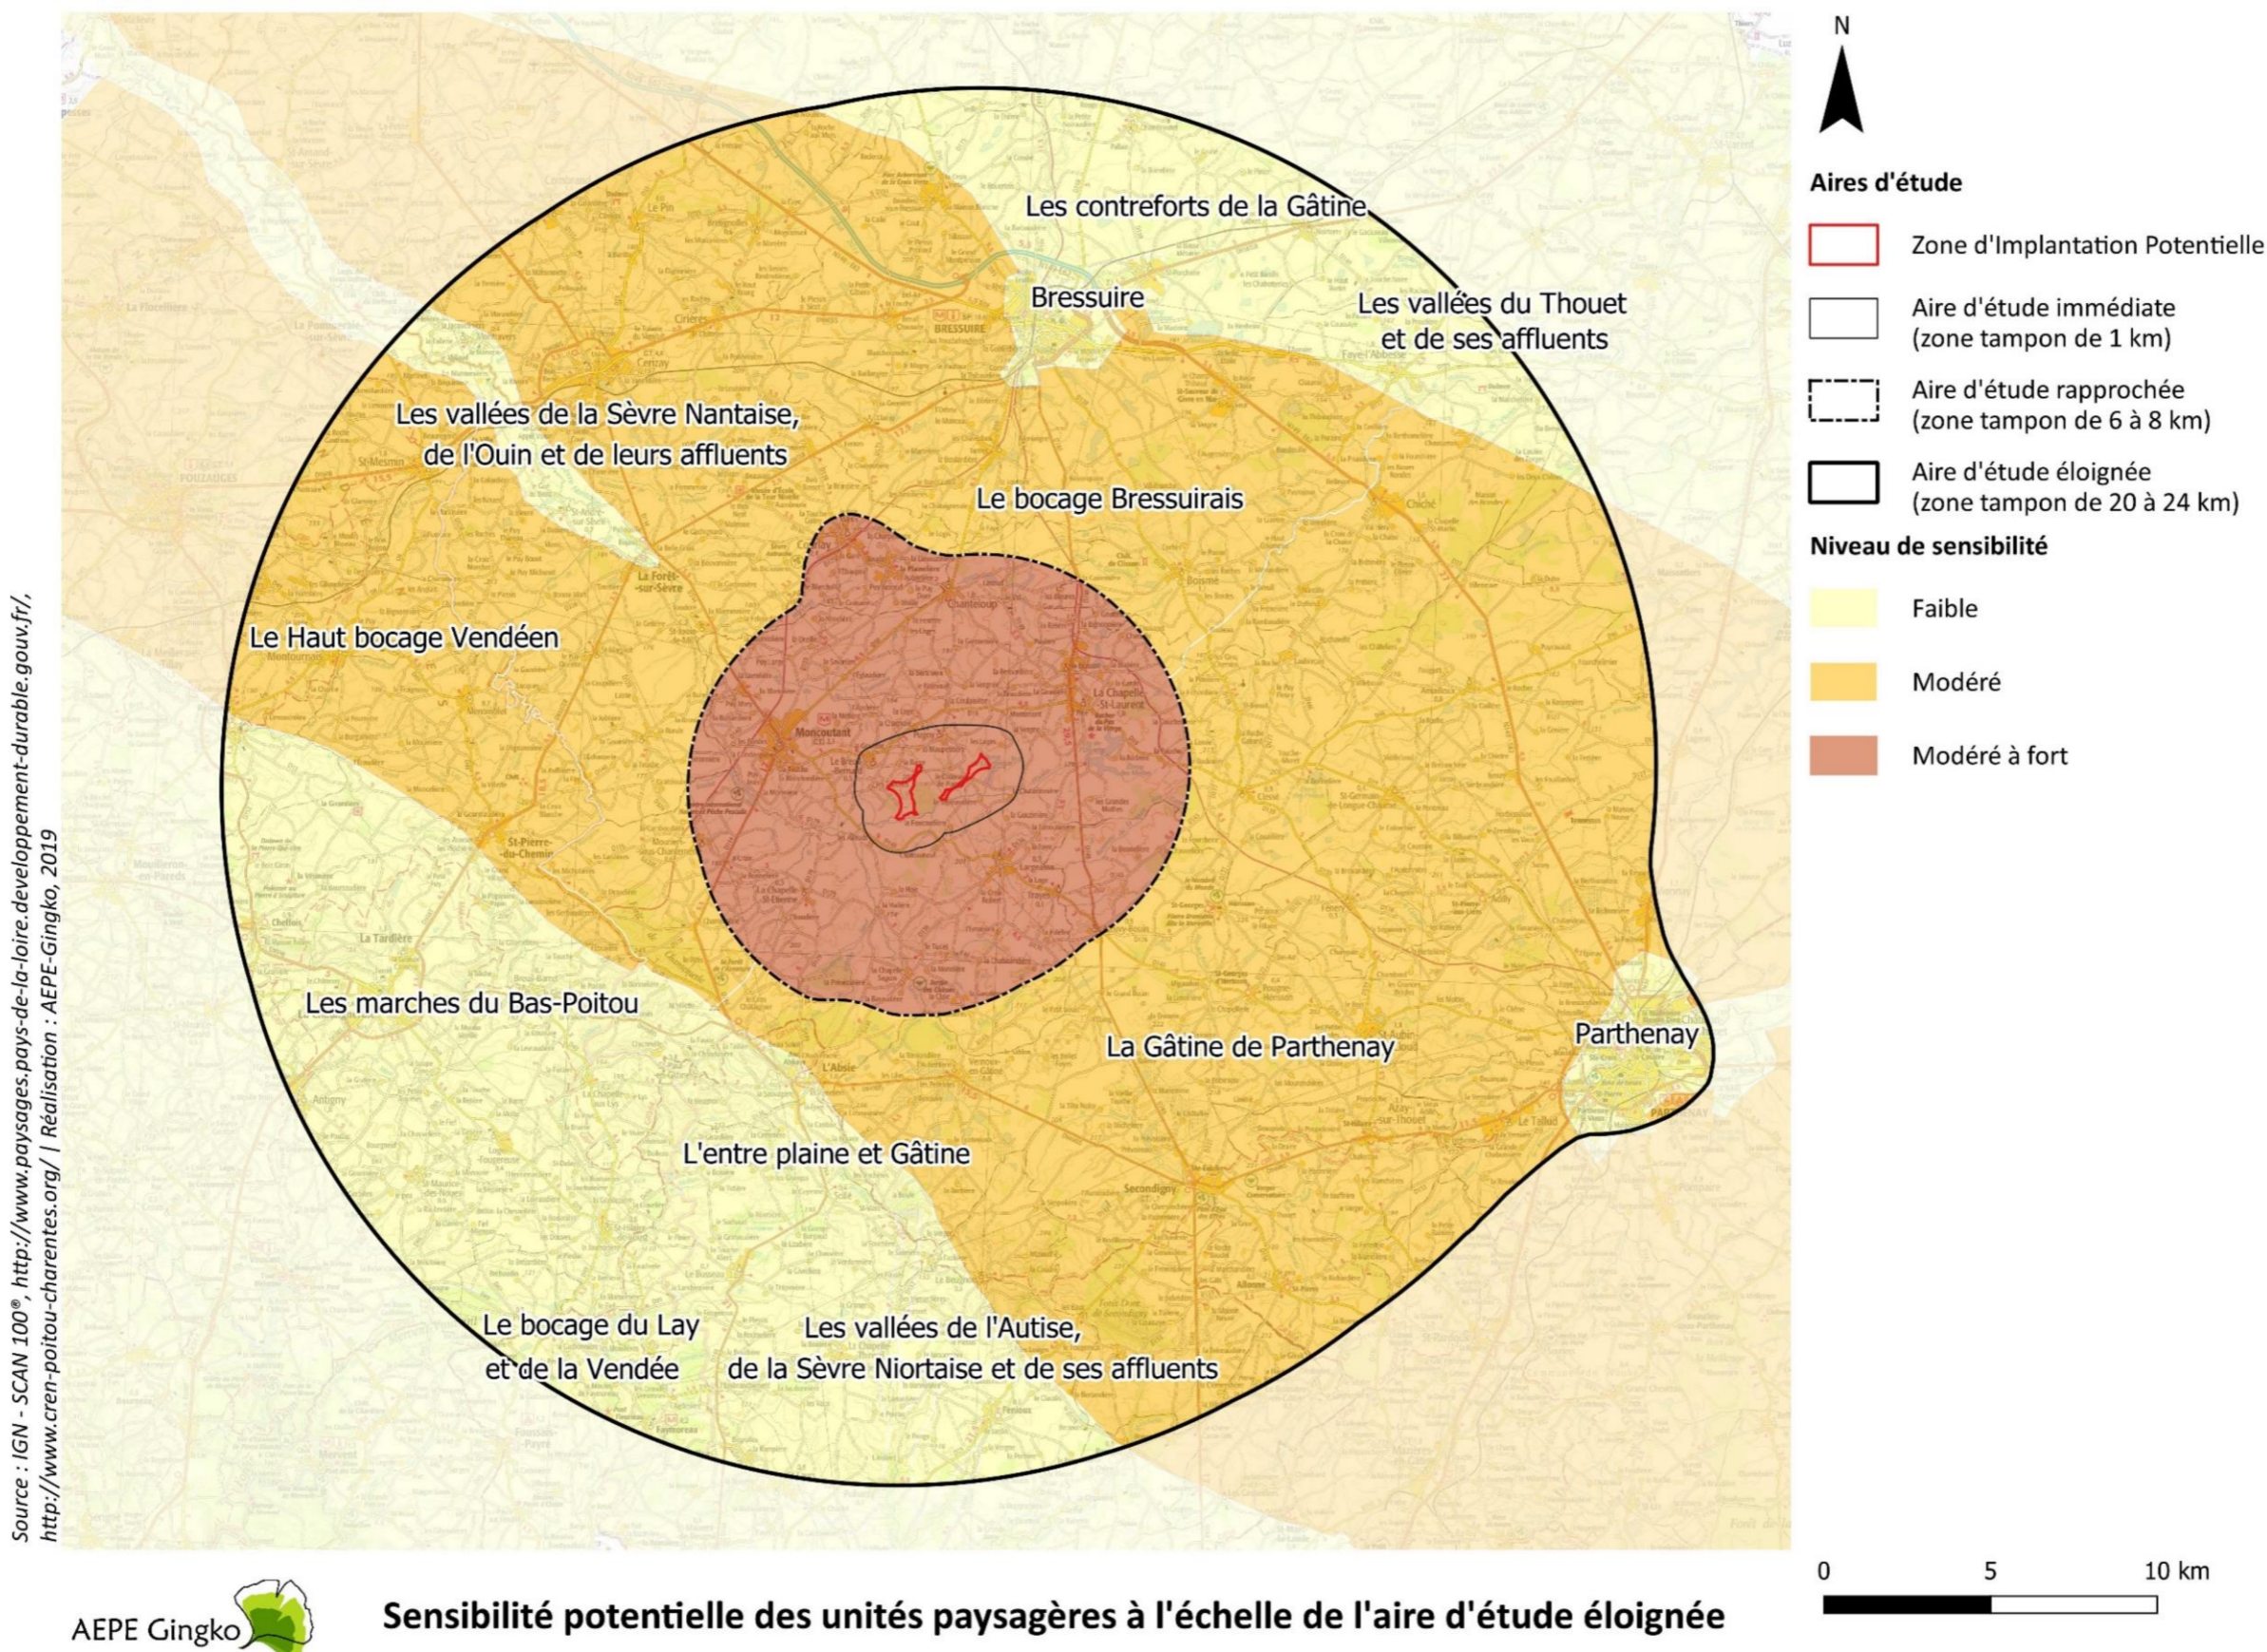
Les contreforts de la Gâtine

Bressuire

Les vallées du Thouet et de ses affluents

Les vallées de la Sèvre Nantaise, de l'Ouin et de leurs affluents

Le bocage Bressuirais

Le Haut bocage Vendéen

Les marches du Bas-Poitou

La Gâtine de Parthenay

Parthenay

L'entre plaine et Gâtine

Le bocage du Lay et de la Vendée

Les vallées de l'Autise, de la Sèvre Niortaise et de ses affluents

N

Aires d'étude

Zone d'Implantation Potentielle

Aire d'étude immédiate (zone tampon de 1 km)

Aire d'étude rapprochée (zone tampon de 6 à 8 km)

Aire d'étude éloignée (zone tampon de 20 à 24 km)

Niveau de sensibilité

Faible

Modéré

Modéré à fort

Source : IGN - SCAN 100®, http://www.paysages.pays-de-la-loire.developpement-durable.gouv.fr/, http://www.cren-poitou-charentes.org/ | Réalisation : AEPE-Gingko, 2019

0 5 10 km

AEPE Gingko

Sensibilité potentielle des unités paysagères à l'échelle de l'aire d'étude éloignée